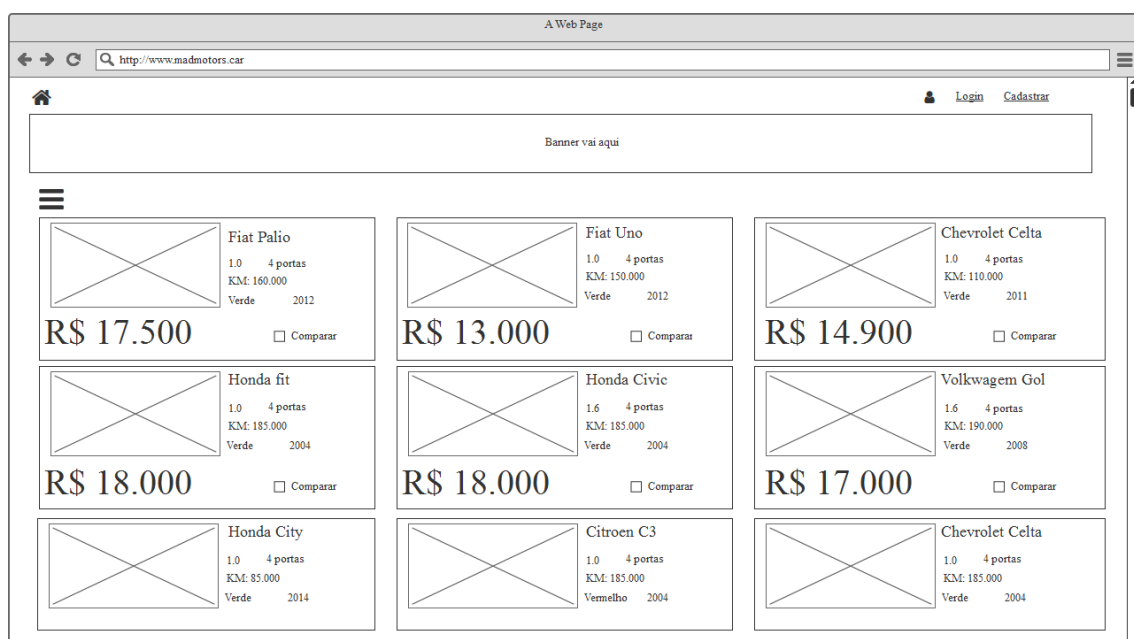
A Web Page

http://www.madmotors.car

Login Cadastrar

Banner vai aqui

Fiat Palio
1.0 4 portas
KM: 160.000
Verde 2012
R$ 17.500
Comparar

Fiat Uno
1.0 4 portas
KM: 150.000
Verde 2012
R$ 13.000
Comparar

Chevrolet Celta
1.0 4 portas
KM: 110.000
Verde 2011
R$ 14.900
Comparar

Honda fit
1.0 4 portas
KM: 185.000
Verde 2004
R$ 18.000
Comparar

Honda Civic
1.6 4 portas
KM: 185.000
Verde 2004
R$ 18.000
Comparar

Volkwagem Gol
1.6 4 portas
KM: 190.000
Verde 2008
R$ 17.000
Comparar

Honda City
1.0 4 portas
KM: 85.000
Verde 2014

Citroen C3
1.0 4 portas
KM: 185.000
Vermelho 2004

Chevrolet Celta
1.0 4 portas
KM: 185.000
Verde 2004